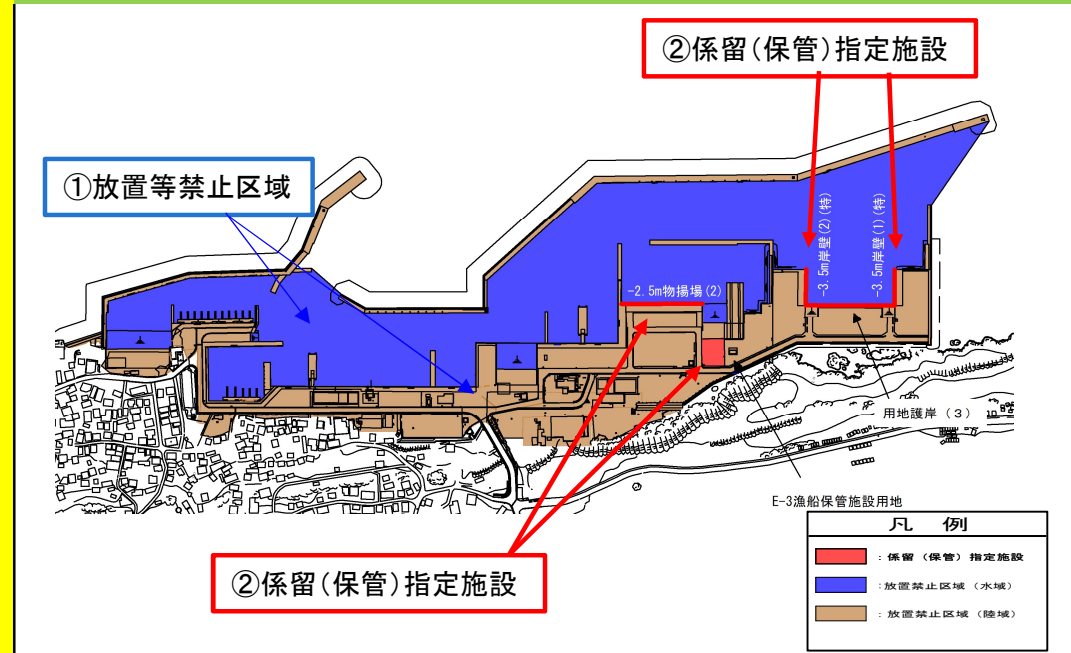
②係留(保管)指定施設

①放置等禁止区域

-3.5m岸壁(2)(特)

-3.5m岸壁(1)(特)

-2.5m物揚場(2)

用地護岸(3)

E-3漁船保管施設用地

②係留(保管)指定施設

| 凡　例 |
|---|
| :係留(保管)指定施設 |
| :放置禁止区域(水域) |
| :放置禁止区域(陸域) |